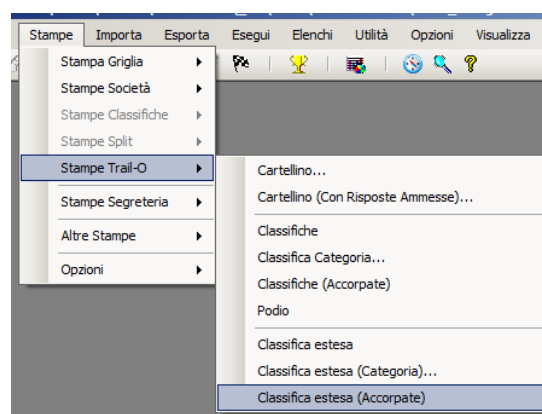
Stampe Importa Esporta Esegui Elenchi Utilità Opzioni Visualizza

Stampe Griglia
Stampe Società
Stampe Classifiche
Stampe Split
Stampe Trail-O
Stampe Segreteria
Altre Stampe
Opzioni

Cartellino...
Cartellino (Con Risposte Ammesse)...
Classifiche
Classifica Categoria...
Classifiche (Accorpate)
Podio
Classifica estesa
Classifica estesa (Categoria)...
Classifica estesa (Accorpate)